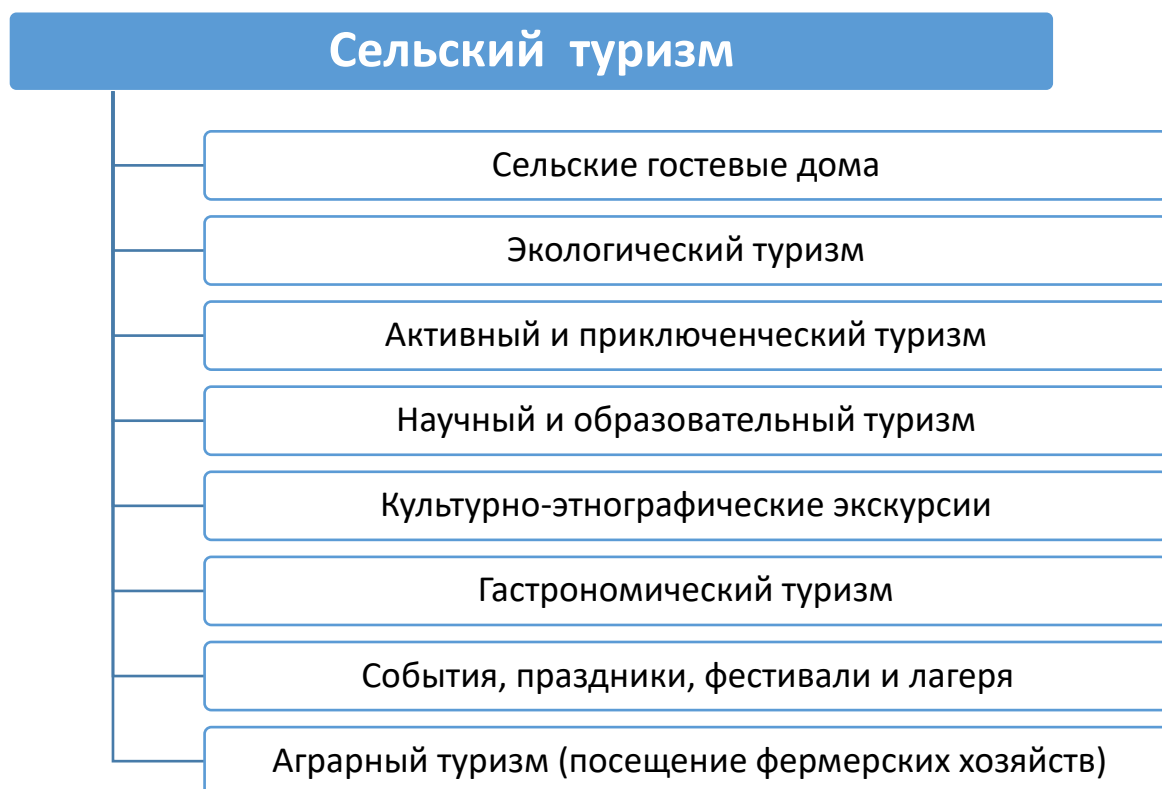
Сельский туризм

Сельские гостевые дома

Экологический туризм

Активный и приключенческий туризм

Научный и образовательный туризм

Культурно-этнографические экскурсии

Гастрономический туризм

События, праздники, фестивали и лагеря

Аграрный туризм (посещение фермерских хозяйств)